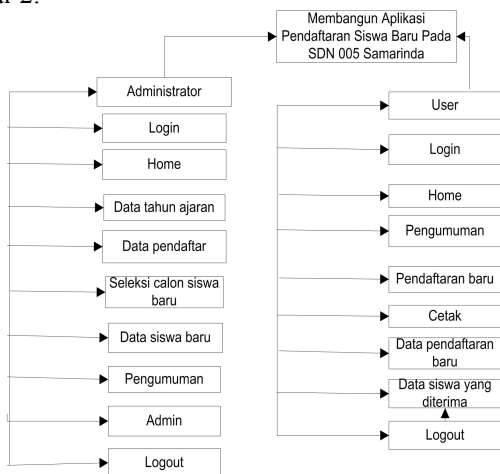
ar 2.

Membangun Aplikasi Pendaftaran Siswa Baru Pada SDN 005 Samarinda

Administrator

Login

Home

Data tahun ajaran

Data pendaftar

Seleksi calon siswa baru

Data siswa baru

Pengumuman

Admin

Logout

User

Login

Home

Pengumuman

Pendaftaran baru

Cetak

Data pendaftaran baru

Data siswa yang diterima

Logout